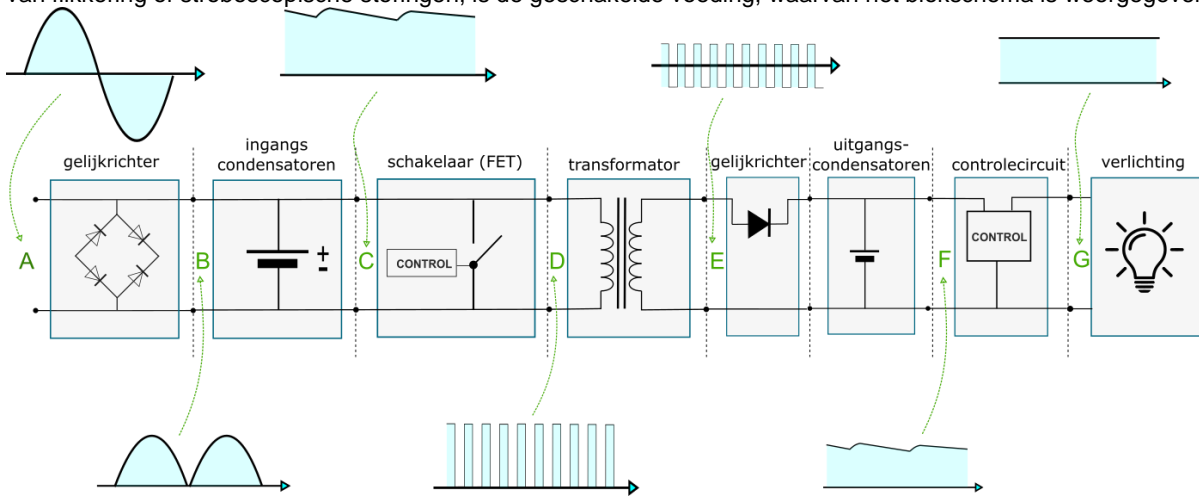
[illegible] van flikkering of stroboscopische storingen, is de geschakelde voeding, waarvan het blokschema is weergegeven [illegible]

gelijkrichter

ingangs condensatoren

schakelaar (FET)

transformator

gelijkrichter

uitgangs-condensatoren

controlecircuit

verlichting

A

B

+
-

C

CONTROL

D

E

F

CONTROL

G